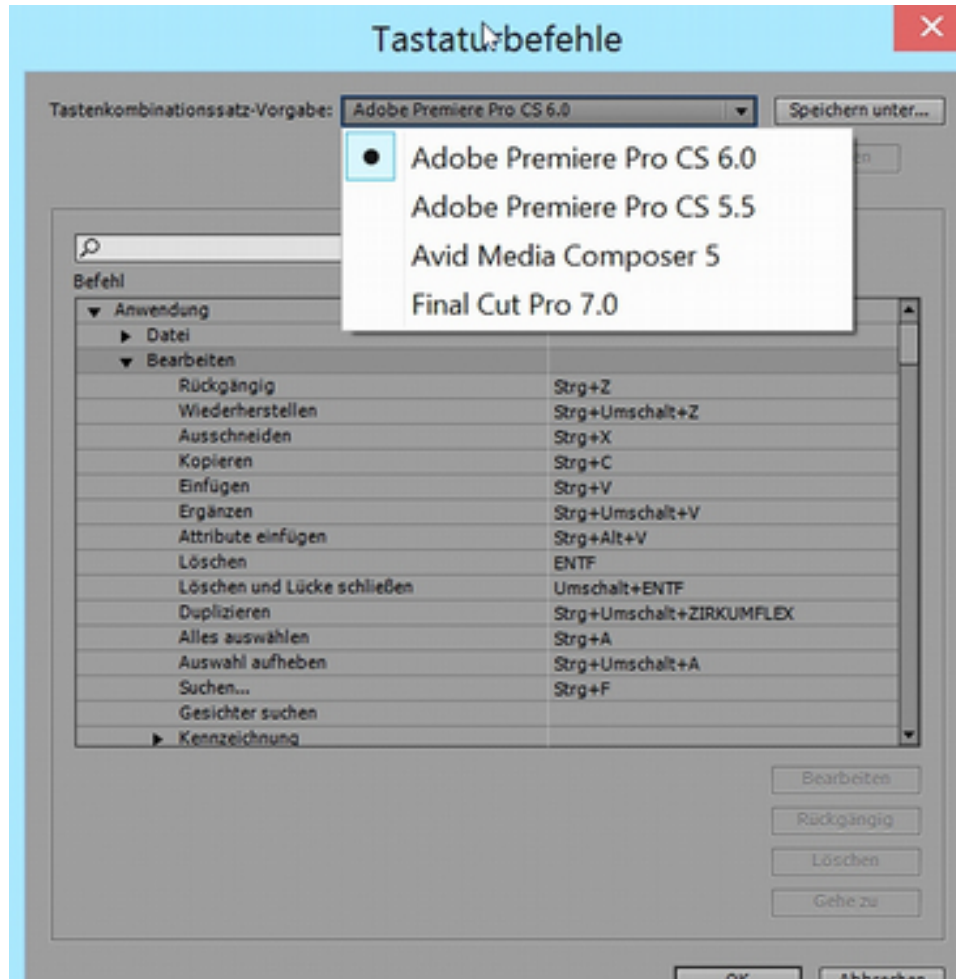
Tastaturbefehle

Tastenkombinationssatz-Vorgabe: Adobe Premiere Pro CS 6.0

Speichern unter...

Adobe Premiere Pro CS 6.0
Adobe Premiere Pro CS 5.5
Avid Media Composer 5
Final Cut Pro 7.0

Befehl

| | |
|---|---|
| Anwendung | |
| Datei | |
| Bearbeiten | |
| Rückgängig | Strg+Z |
| Wiederherstellen | Strg+Umschalt+Z |
| Ausschneiden | Strg+X |
| Kopieren | Strg+C |
| Einfügen | Strg+V |
| Ergänzen | Strg+Umschalt+V |
| Attribute einfügen | Strg+Alt+V |
| Löschen | ENTF |
| Löschen und Lücke schließen | Umschalt+ENTF |
| Duplizieren | Strg+Umschalt+ZIRKUMFLEX |
| Alles auswählen | Strg+A |
| Auswahl aufheben | Strg+Umschalt+A |
| Suchen... | Strg+F |
| Gesichter suchen | |
| Kennzeichnung | |

Bearbeiten
Rückgängig
Löschen
Gehe zu

OK
Abbrechen